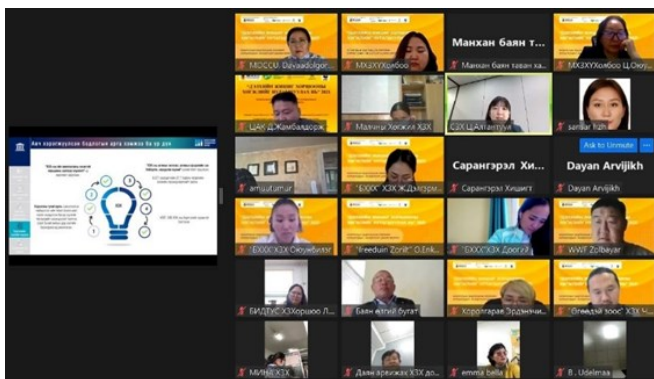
Авч хэрэгжүүлсэн бодлогын арга хэмжээ ба үр дүн

MOCCU Davaadolgor

МХЦХҮХолбоо

Манхан баян т...

Манхан баян таван ха...

МХЭХҮХолбоо Ц.Оюу...

ЦАХ Д.Жамбалдорж

Малчин Хөрөнгө ХЗХ

СЗХ Ц.Алтантуяа

sarnai_hulh

Ask to Unmute

amgulumur

"БХХХ" ХЗХ Ж.Дэлгэр...

Сарангэрэл Хи...

Сарангэрэл Хишиг

Dayan Arvijikh

Dayan Arvijikh

"БХХХ" ХЗХ Оюунбилэг

"Freeduin Zorilt" O.Enk...

"БХХХ" ХЗХ Догор...

WWF Zolbayar

БИДТҮС ХЗХоршоо Л...

Баян нэгдэл бүгд

Хороглэрэх Эрдэнэч...

"Өлзийт зоос" ХЗХ Ч...

МИНИ ХЗХ

Дэлгэрэх ХЗХ до...

emma bella

B . Udelmaa